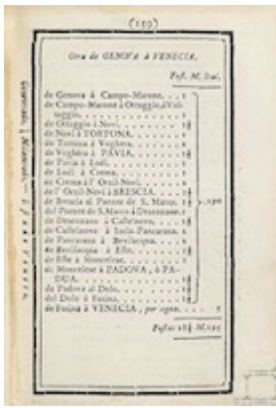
(110)

Ora da GENOVA à VENECIA.

Post. M. Ital.

de Genova à Campo-Marone. . . 1
de Campo-Marone à Ottaggio, à Voltaggio. . . . . . . . . . 1
de Ottaggio à Novi. . . . . . . . 1
de Novi à TORTONA. . . . . . 1
de Tortona à Voghera. . . . . . 1
de Voghera à PAVIA. . . . . . . 1½
de Pavia à Lodi. . . . . . . . . . 2
de Lodi à Crema. . . . . . . . . 1
de Crema à l' Orzi-Novi. . . . . 2
de l' Orzi-Novi à BRESCIA. . . . 2
de Brescia al Ponte de S. Marco. 1½
del Ponte de S. Marco à Desenzano. 1
de Desenzano à Castelnovo. . . . 1½
de Castelnovo à Isola-Pancarana. 1
de Pancarana à Bevilacqua. . . . 1
de Bevilacqua à l'Este. . . . . . 1
de Este à Monselise. . . . . . . 1
de Monselise à PADOVA, à PADUA. . . . . . . . . . . . . . 1
de Padova al Dolo. . . . . . . . 1½
del Dolo à Fusina. . . . . . . . 1½
de Fusina à VENECIA, por agua. . 1

Postas 28¾ Millas

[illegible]